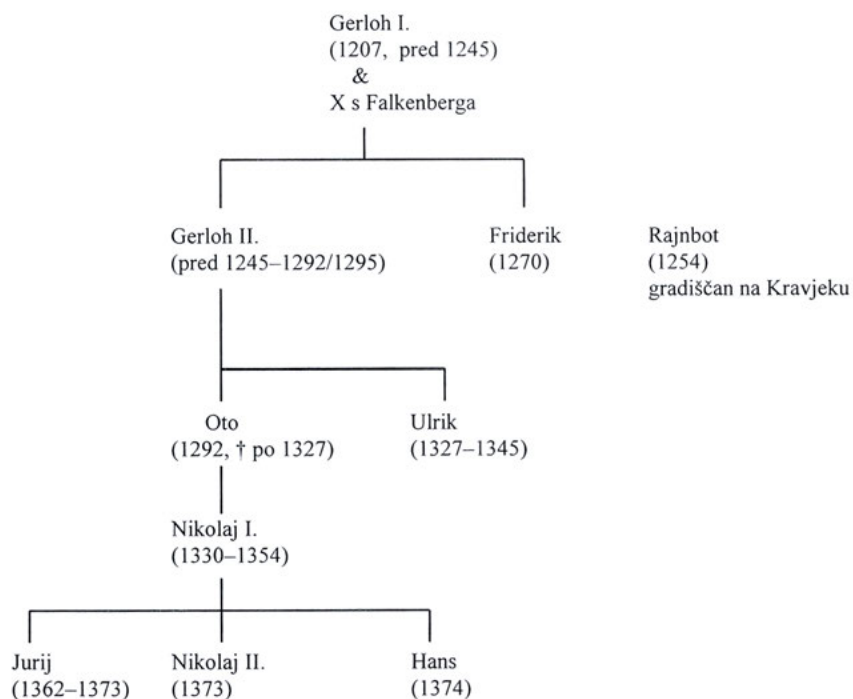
Gerloh I.
(1207, pred 1245)
&
X s Falkenberga

Gerloh II.
(pred 1245–1292/1295)

Friderik
(1270)

Rajnbot
(1254)
gradiščan na Kravjeku

Oto
(1292, † po 1327)

Ulrik
(1327–1345)

Nikolaj I.
(1330–1354)

Jurij
(1362–1373)

Nikolaj II.
(1373)

Hans
(1374)